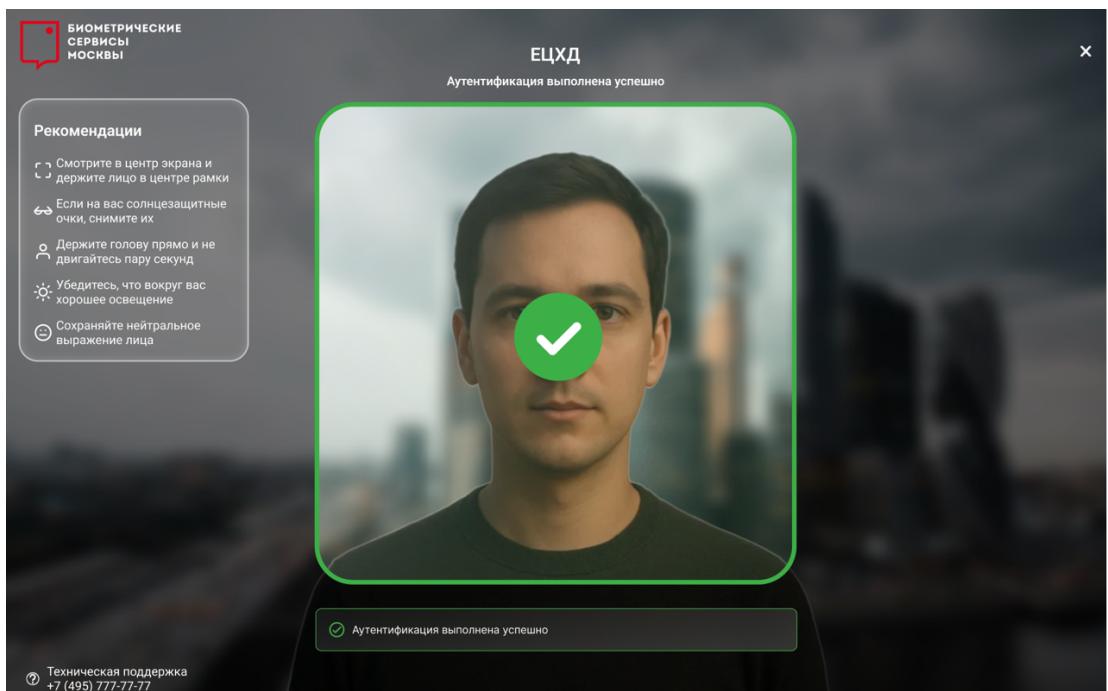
БИОМЕТРИЧЕСКИЕ СЕРВИСЫ МОСКВЫ

ЕЦХД

Аутентификация выполнена успешно

×

Рекомендации

Смотрите в центр экрана и держите лицо в центре рамки

Если на вас солнцезащитные очки, снимите их

Держите голову прямо и не двигайтесь пару секунд

Убедитесь, что вокруг вас хорошее освещение

Сохраняйте нейтральное выражение лица

Аутентификация выполнена успешно

Техническая поддержка
+7 (495) 777-77-77